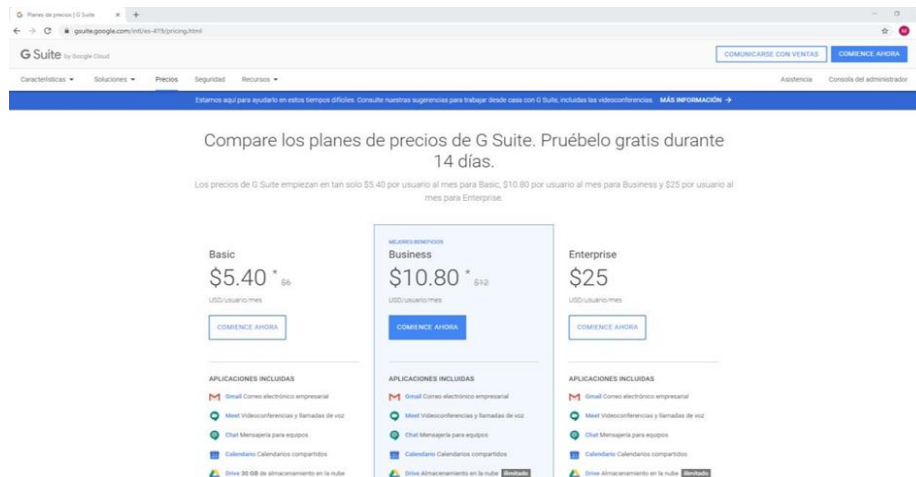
G Planes de precios | G Suite ×

gsuite.google.com/intl/es-419/pricing.html

G Suite by Google Cloud

COMUNICARSE CON VENTAS COMIENCE AHORA

Características ▾ Soluciones ▾ Precios Seguridad Recursos ▾ Asistencia Consola del administrador

Estamos aquí para ayudarlo en estos tiempos difíciles. Consulte nuestras sugerencias para trabajar desde casa con G Suite, incluidas las videoconferencias. MÁS INFORMACIÓN →

Compare los planes de precios de G Suite. Pruébelo gratis durante 14 días.

Los precios de G Suite empiezan en tan solo $5.40 por usuario al mes para Basic, $10.80 por usuario al mes para Business y $25 por usuario al mes para Enterprise.

Basic
$5.40 * $6
USD/usuario/mes
COMIENCE AHORA

APLICACIONES INCLUIDAS
Gmail Correo electrónico empresarial
Meet Videoconferencias y llamadas de voz
Chat Mensajería para equipos
Calendario Calendarios compartidos
Drive 30 GB de almacenamiento en la nube

MEJORES BENEFICIOS
Business
$10.80 * $12
USD/usuario/mes
COMIENCE AHORA

APLICACIONES INCLUIDAS
Gmail Correo electrónico empresarial
Meet Videoconferencias y llamadas de voz
Chat Mensajería para equipos
Calendario Calendarios compartidos
Drive Almacenamiento en la nube ilimitado

Enterprise
$25
USD/usuario/mes
COMIENCE AHORA

APLICACIONES INCLUIDAS
Gmail Correo electrónico empresarial
Meet Videoconferencias y llamadas de voz
Chat Mensajería para equipos
Calendario Calendarios compartidos
Drive Almacenamiento en la nube ilimitado